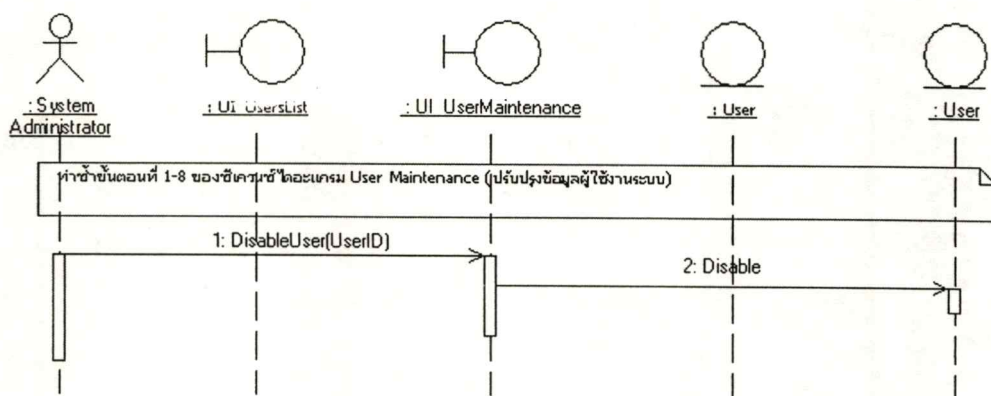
: System Administrator

: UI UsersList

: UI UserMaintenance

: User

: User

ทำซ้ำขั้นตอนที่ 1-8 ของซีเควนซ์ไดอะแกรม User Maintenance (ปรับปรุงข้อมูลผู้ใช้งานระบบ)

1: DisableUser(UserID)

2: Disable